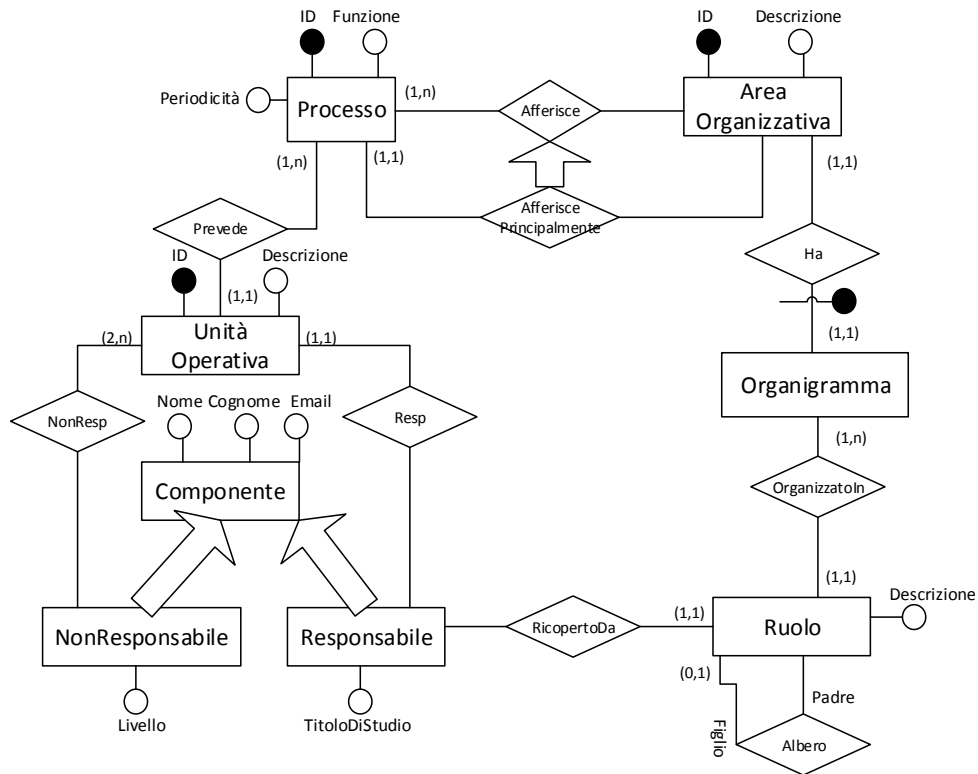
ID
Funzione
ID
Descrizione
Periodicità
Processo
(1,n)
Afferisce
Area Organizzativa
(1,n)
(1,1)
(1,1)
Afferisce Principalmente
Prevede
Ha
ID
Descrizione
(1,1)
(1,1)
(2,n)
Unità Operativa
(1,1)
Organigramma
Nome
Cognome
Email
NonResp
Resp
(1,n)
Componente
OrganizzatoIn
(1,1)
Descrizione
NonResponsabile
Responsabile
RicopertoDa
(1,1)
Ruolo
(0,1)
Padre
Livello
TitoloDiStudio
Figlio
Albero